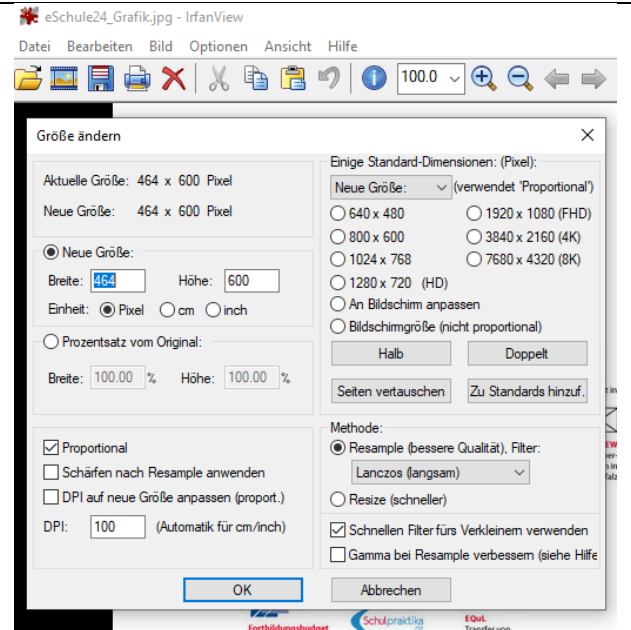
eSchule24_Grafik.jpg - IrfanView

Datei Bearbeiten Bild Optionen Ansicht Hilfe

100.0

Größe ändern

Aktuelle Größe: 464 x 600 Pixel

Neue Größe: 464 x 600 Pixel

Neue Größe:

Breite: 464 Höhe: 600

Einheit: Pixel cm inch

Prozentsatz vom Original:

Breite: 100.00 % Höhe: 100.00 %

Proportional

Schärfen nach Resample anwenden

DPI auf neue Größe anpassen (proport.)

DPI: 100 (Automatik für cm/inch)

Einige Standard-Dimensionen: (Pixel):

Neue Größe: (verwendet 'Proportional')

640 x 480

1920 x 1080 (FHD)

800 x 600

3840 x 2160 (4K)

1024 x 768

7680 x 4320 (8K)

1280 x 720 (HD)

An Bildschirm anpassen

Bildschirmgröße (nicht proportional)

Halb

Doppelt

Seiten vertauschen

Zu Standards hinzuf.

Methode:

Resample (bessere Qualität), Filter:

Lanczos (langsam)

Resize (schneller)

Schnellen Filter fürs Verkleinern verwenden

Gamma bei Resample verbessern (siehe Hilfe

OK

Abbrechen

Schulpraktika

EQuL

Fortbildungsbudget